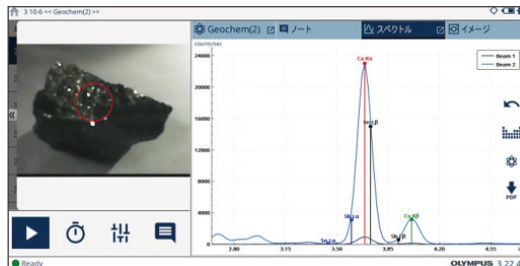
3:10-6 << Geochem(2) >>

Geochem(2)
ノート
スペクトル
イメージ

counts/sec
24000
20000
16000
12000
8000
4000

Beam 1
Beam 2

Ca Ka
Sn Lβ
Sb La
Sn La
Ca Kβ
Sb Lβ

2.80
3.15
3.50
3.85
4.20
4.55

PDF

Ready
OLYMPUS 3.22.4